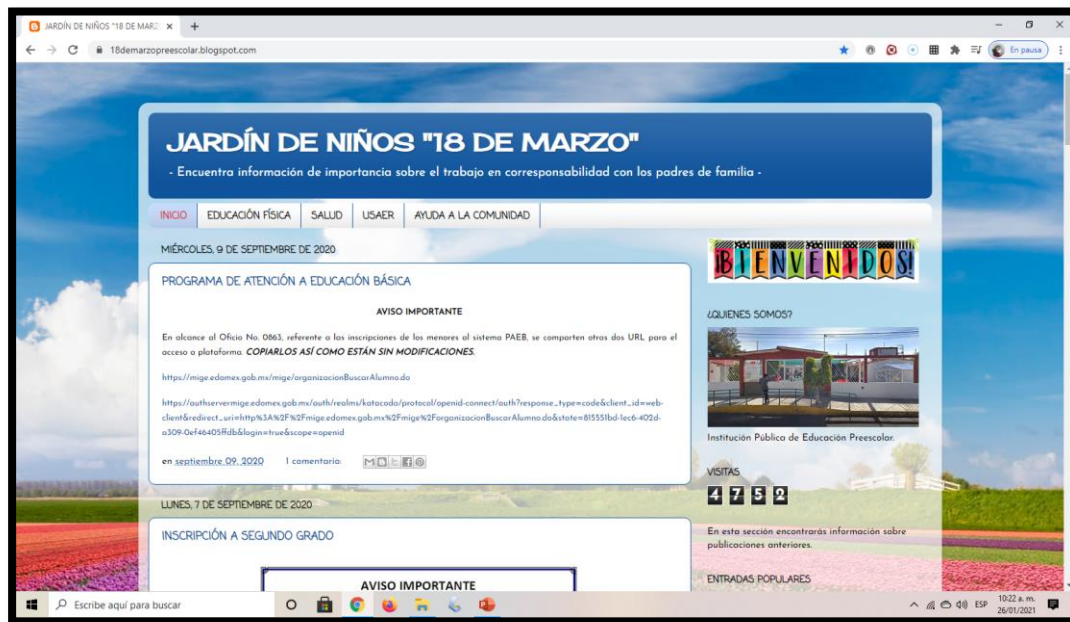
JARDÍN DE NIÑOS "18 DE MARZ ×
+

18demarzopreescolar.blogspot.com

En pausa

JARDÍN DE NIÑOS "18 DE MARZO"

- Encuentra información de importancia sobre el trabajo en corresponsabilidad con los padres de familia -

INICIO | EDUCACIÓN FÍSICA | SALUD | USAER | AYUDA A LA COMUNIDAD

MIÉRCOLES, 9 DE SEPTIEMBRE DE 2020

PROGRAMA DE ATENCIÓN A EDUCACIÓN BÁSICA

AVISO IMPORTANTE

En alcance al Oficio No. 0863, referente a las inscripciones de los menores al sistema PAEB, se comparten otras dos URL para el acceso a plataforma: **COPIARLOS ASÍ COMO ESTÁN SIN MODIFICACIONES.**

https://mige.edomex.gob.mx/mige/organizacionBuscarAlumno.do

https://authservermige.edomex.gob.mx/auth/realms/katacoda/protocol/openid-connect/auth?response_type=code&client_id=web-client&redirect_uri=http%3A%2F%2Fmige.edomex.gob.mx%2Fmige%2ForganizacionBuscarAlumno.do&state=815551bd-1ec6-402d-a309-0ef46405ffdb&login=true&scope=openid

en septiembre 09, 2020    1 comentario:

LUNES, 7 DE SEPTIEMBRE DE 2020

INSCRIPCIÓN A SEGUNDO GRADO

AVISO IMPORTANTE

BIENVENIDOS!

¿QUIENES SOMOS?

Institución Pública de Educación Preescolar.

VISITAS

4 7 5 2

En esta sección encontrarás información sobre publicaciones anteriores.

ENTRADAS POPULARES

Escribe aquí para buscar

ESP 10:22 a. m. 26/01/2021